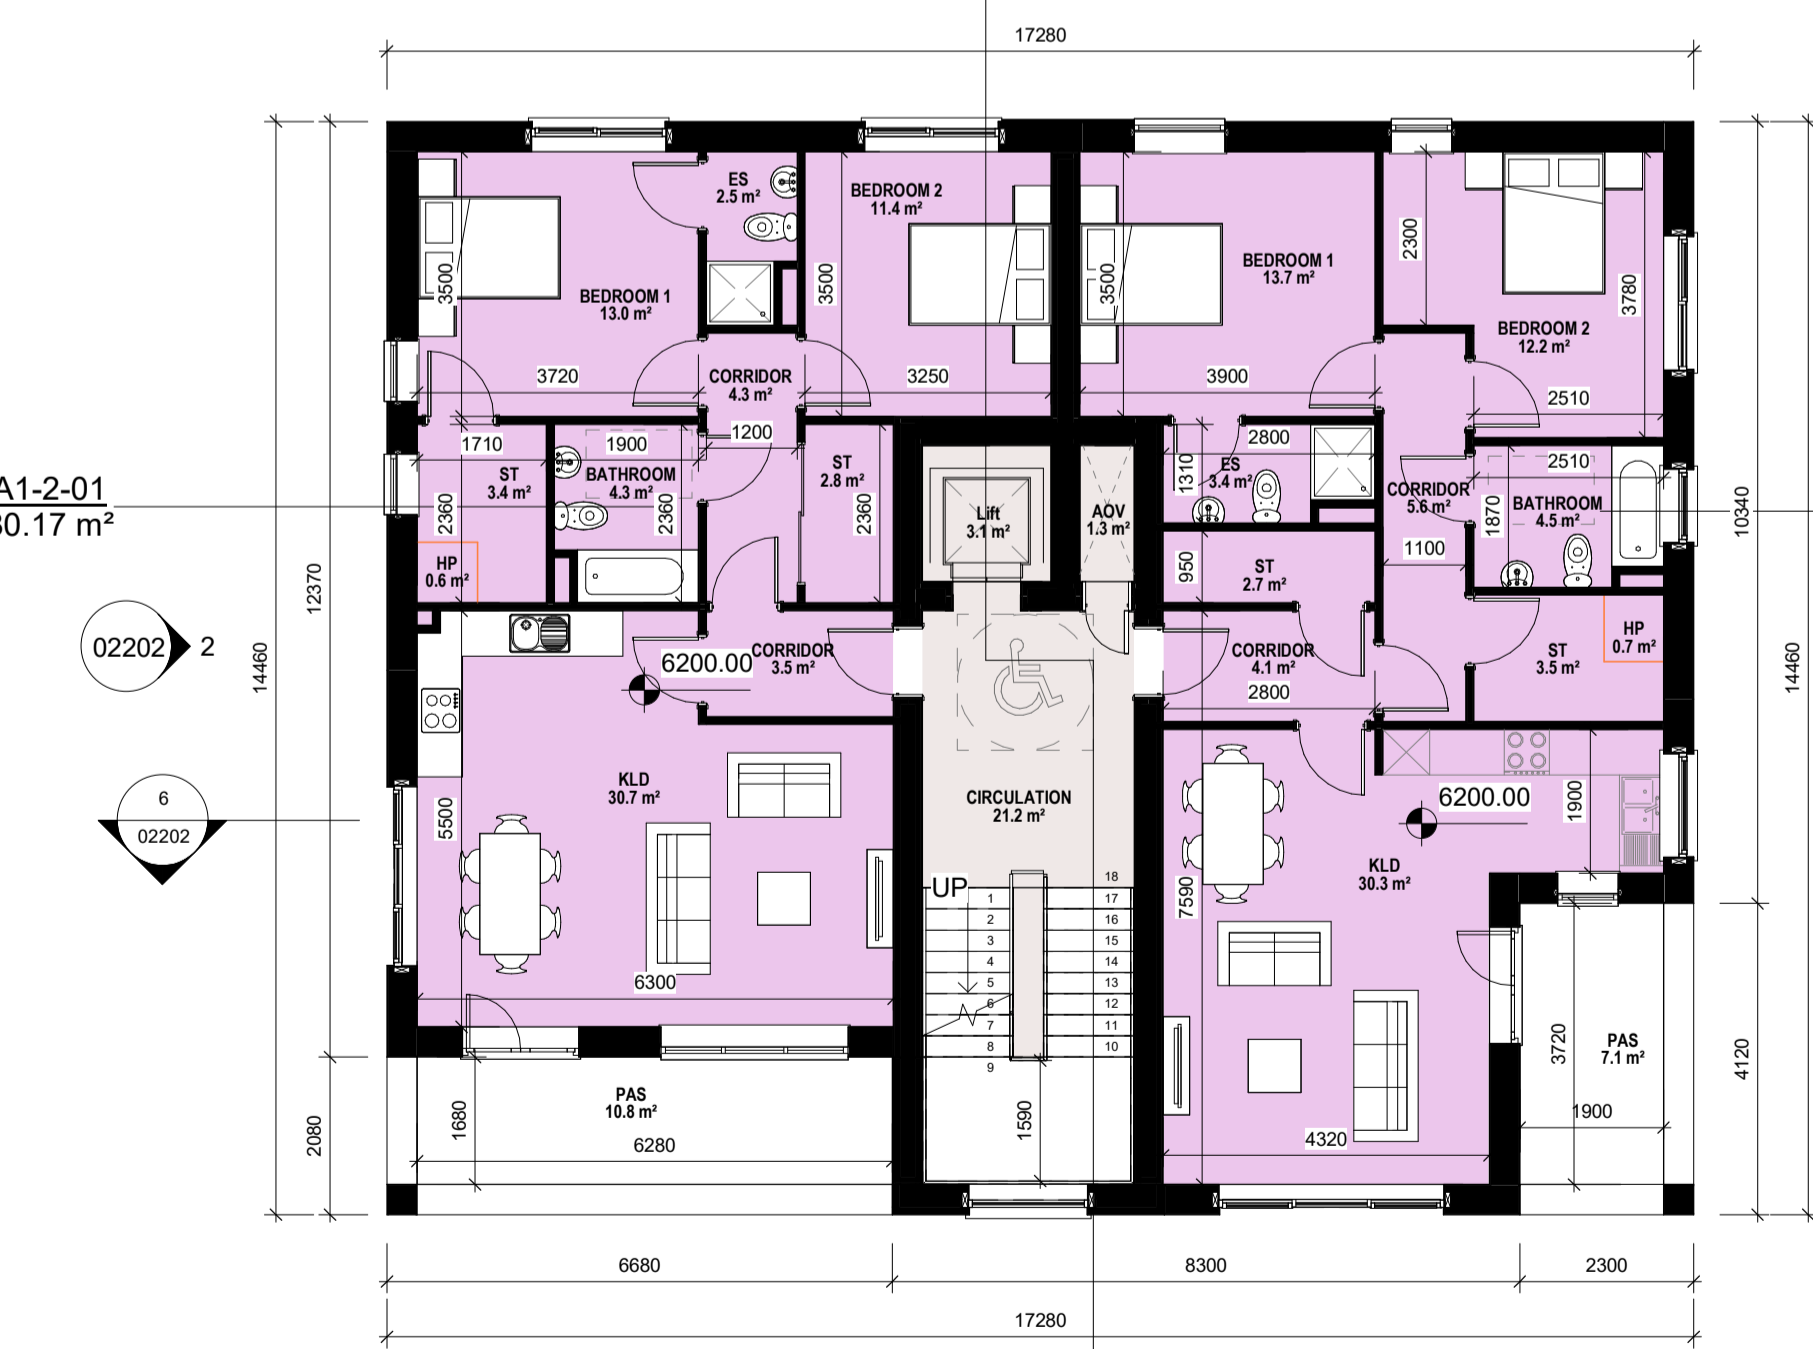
17280

A1-2-01
30.17 m²

ES
2.5 m²

BEDROOM 2
11.4 m²

BEDROOM 1
13.0 m²

3500
3500
3500

BEDROOM 1
13.7 m²

2300

BEDROOM 2
12.2 m²

3780

3720
CORRIDOR
4.3 m²
3250
3900
2510

1710
1900
1200
ST
3.4 m²
BATHROOM
4.3 m²
ST
2.8 m²
2360
2360
2360

Lift
3.1 m²

AOV
1.3 m²

2800
ES
3.4 m²
1310
CORRIDOR
5.6 m²
2510
BATHROOM
4.5 m²
1870
10340

HP
0.6 m²

950
ST
2.7 m²
1100

12370
14460

02202
2

6200.00
CORRIDOR
3.5 m²

CORRIDOR
4.1 m²
2800

ST
3.5 m²
HP
0.7 m²

14460

6
02202

KLD
30.7 m²

5500

CIRCULATION
21.2 m²

6200.00
1900

KLD
30.3 m²

7590

UP
1 2 3 4 5 6 7 8 9
18 17 16 15 14 13 12 11 10

6300

PAS
10.8 m²
1680
6280
2080

1590

4320

3720
PAS
7.1 m²
1900
4120

6680
8300
2300
17280